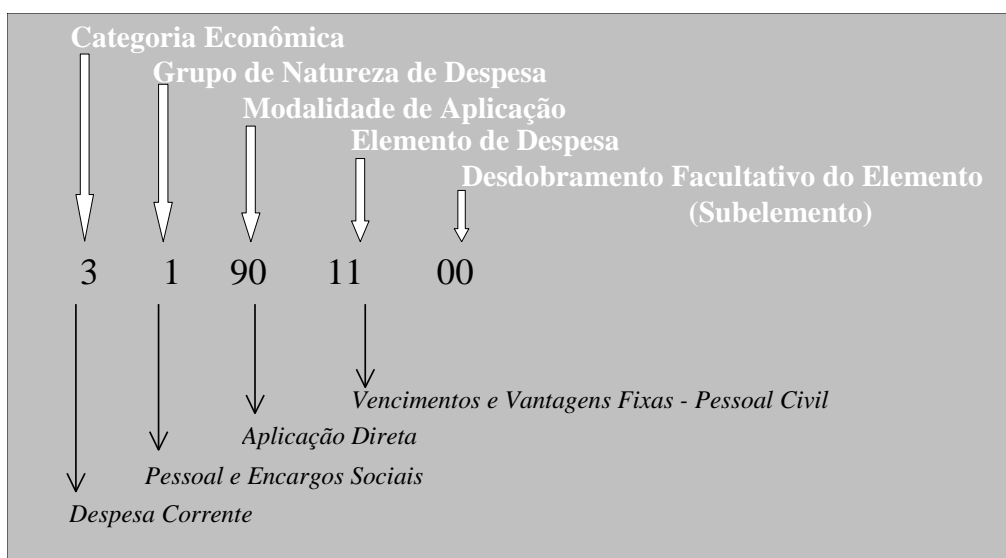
Categoria Econômica
Grupo de Natureza de Despesa
Modalidade de Aplicação
Elemento de Despesa
Desdobramento Facultativo do Elemento
(Subelemento)

3 1 90 11 00

Vencimentos e Vantagens Fixas - Pessoal Civil
Aplicação Direta
Pessoal e Encargos Sociais
Despesa Corrente